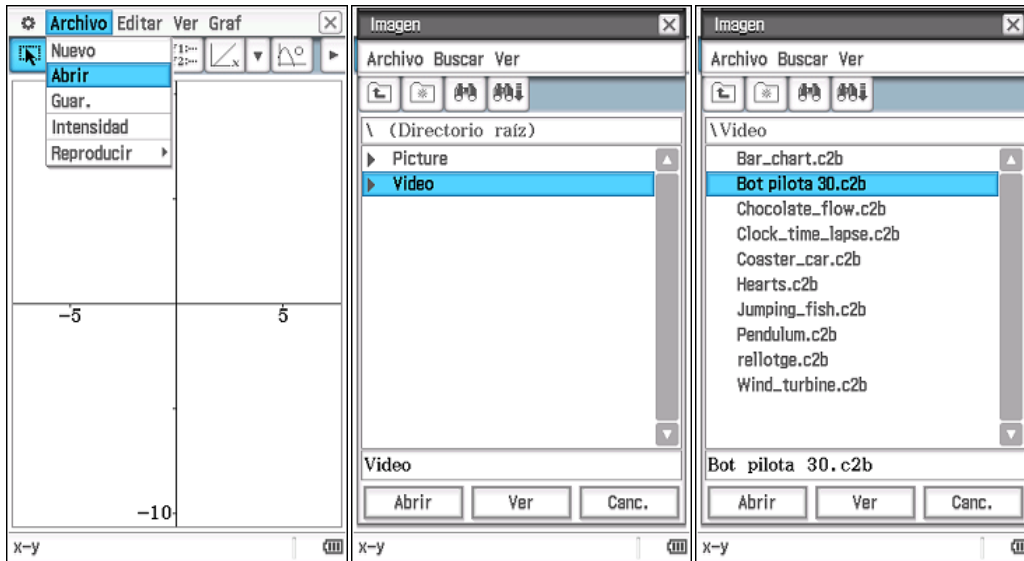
Archivo Editar Ver Graf

Nuevo
Abrir
Guar.
Intensidad
Reproducir

−5
5
−10

x-y

Imagen

Archivo Buscar Ver

\ (Directorio raíz)
Picture
Video

Video

Abrir
Ver
Canc.

x-y

Imagen

Archivo Buscar Ver

\Video
Bar_chart.c2b
Bot pilota 30.c2b
Chocolate_flow.c2b
Clock_time_lapse.c2b
Coaster_car.c2b
Hearts.c2b
Jumping_fish.c2b
Pendulum.c2b
rellotge.c2b
Wind_turbine.c2b

Bot pilota 30.c2b

Abrir
Ver
Canc.

x-y